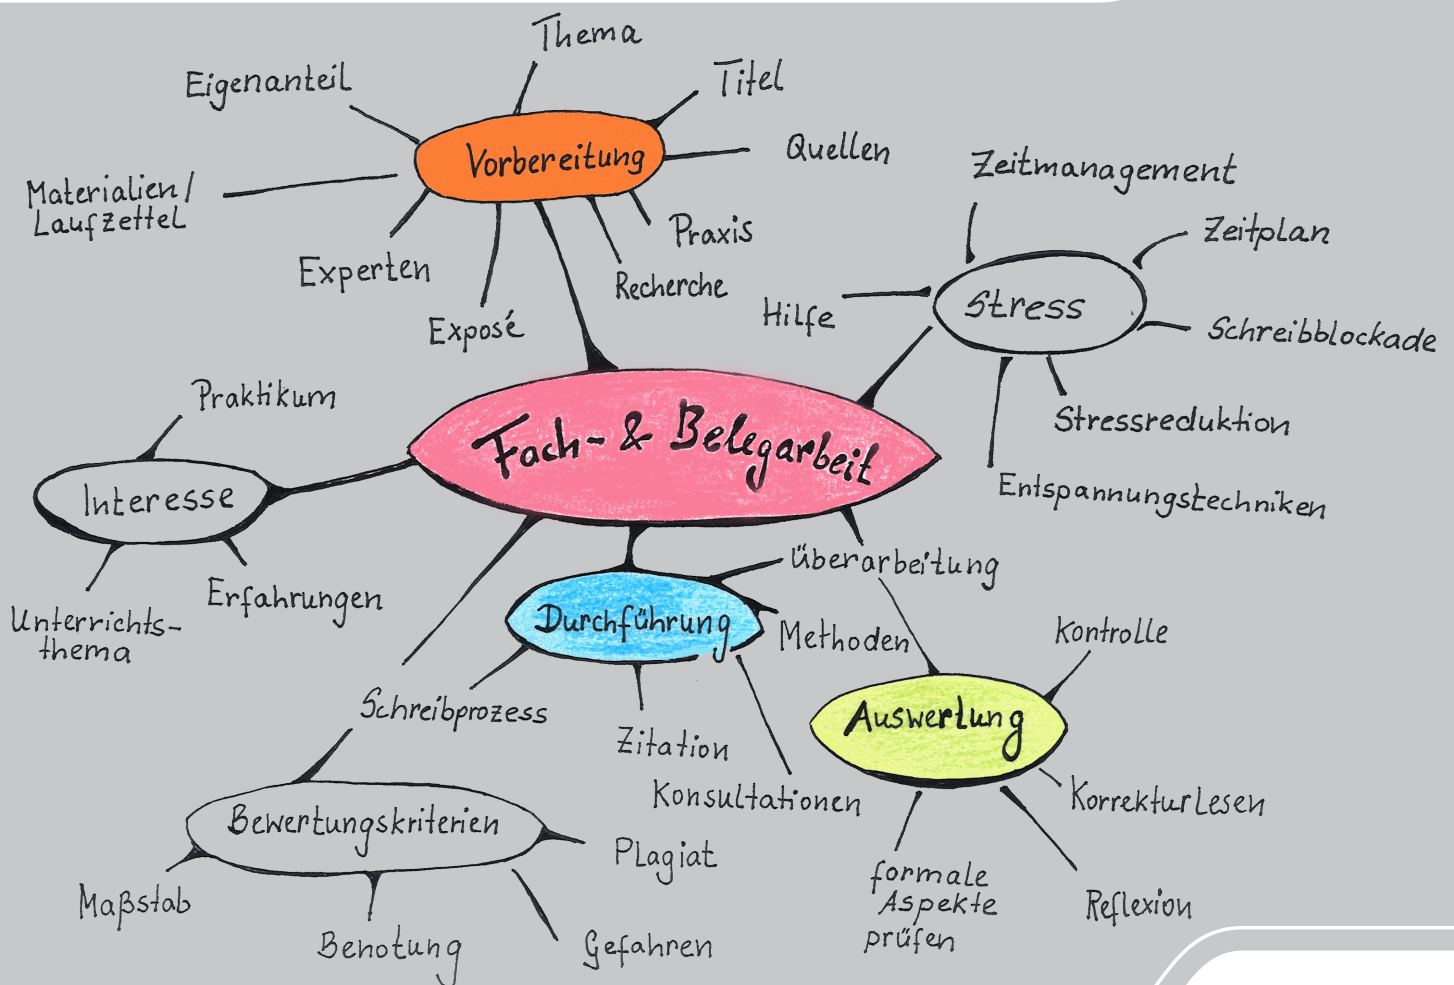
Fach- & Belegarbeit

Vorbereitung
Thema
Titel
Quellen
Praxis
Recherche
Exposé
Experten
Materialien/ Laufzettel
Eigenanteil

Stress
Zeitmanagement
Zeitplan
Schreibblockade
Stressreduktion
Entspannungstechniken
Hilfe

Interesse
Praktikum
Erfahrungen
Unterrichtsthema

Durchführung
Überarbeitung
Methoden
Konsultationen
Zitation
Schreibprozess

Auswertung
Kontrolle
Korrekturlesen
Reflexion
formale Aspekte prüfen

Bewertungskriterien
Plagiat
Gefahren
Benotung
Maßstab